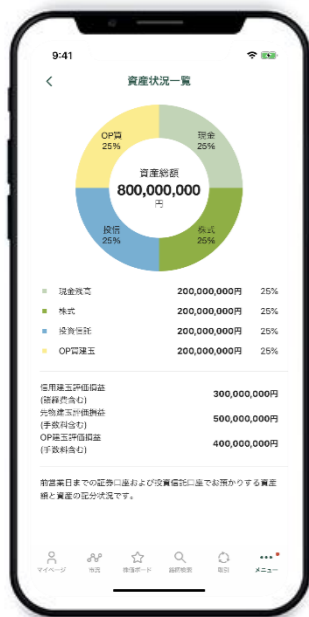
9:41

資産状況一覧

OP買
25%

現金
25%

資産総額
800,000,000
円

投信
25%

株式
25%

| | | |
|---|---|---|
| 現金残高 | 200,000,000円 | 25% |
| 株式 | 200,000,000円 | 25% |
| 投資信託 | 200,000,000円 | 25% |
| OP買建玉 | 200,000,000円 | 25% |

| | |
|---|---|
| 信用建玉評価損益 (諸経費含む) | 300,000,000円 |
| 先物建玉評価損益 (手数料含む) | 500,000,000円 |
| OP建玉評価損益 (手数料含む) | 400,000,000円 |

前営業日までの証券口座および投資信託口座でお預かりする資産額と資産の区分状況です。

マイページ　市況　投信ボード　銘柄検索　取引　メニュー